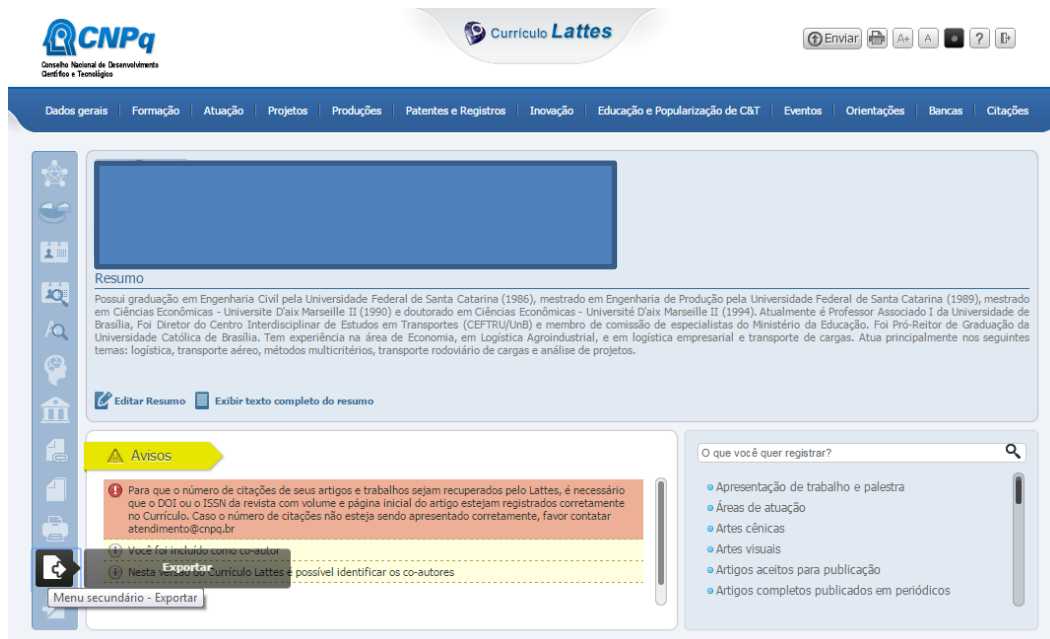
CNPq
Conselho Nacional de Desenvolvimento Científico e Tecnológico

Currículo Lattes

Enviar A+ A ?

Dados gerais | Formação | Atuação | Projetos | Produções | Patentes e Registros | Inovação | Educação e Popularização de C&T | Eventos | Orientações | Bancas | Citações

Resumo
Possui graduação em Engenharia Civil pela Universidade Federal de Santa Catarina (1986), mestrado em Engenharia de Produção pela Universidade Federal de Santa Catarina (1989), mestrado em Ciências Econômicas - Universite D'aix Marseille II (1990) e doutorado em Ciências Econômicas - Université D'aix Marseille II (1994). Atualmente é Professor Associado I da Universidade de Brasília, Foi Diretor do Centro Interdisciplinar de Estudos em Transportes (CEFTRU/UnB) e membro de comissão de especialistas do Ministério da Educação. Foi Pró-Reitor de Graduação da Universidade Católica de Brasília. Tem experiência na área de Economia, em Logística Agroindustrial, e em logística empresarial e transporte de cargas. Atua principalmente nos seguintes temas: logística, transporte aéreo, métodos multicritérios, transporte rodoviário de cargas e análise de projetos.

Editar Resumo   Exibir texto completo do resumo

Avisos

Para que o número de citações de seus artigos e trabalhos sejam recuperados pelo Lattes, é necessário que o DOI ou o ISSN da revista com volume e página inicial do artigo estejam registrados corretamente no Currículo. Caso o número de citações não esteja sendo apresentado corretamente, favor contatar atendimento@cnpq.br

Você foi incluído como co-autor

Nesta versão do Currículo Lattes é possível identificar os co-autores

Exportar

Menu secundário - Exportar

O que você quer registrar?

Apresentação de trabalho e palestra
Áreas de atuação
Artes cênicas
Artes visuais
Artigos aceitos para publicação
Artigos completos publicados em periódicos